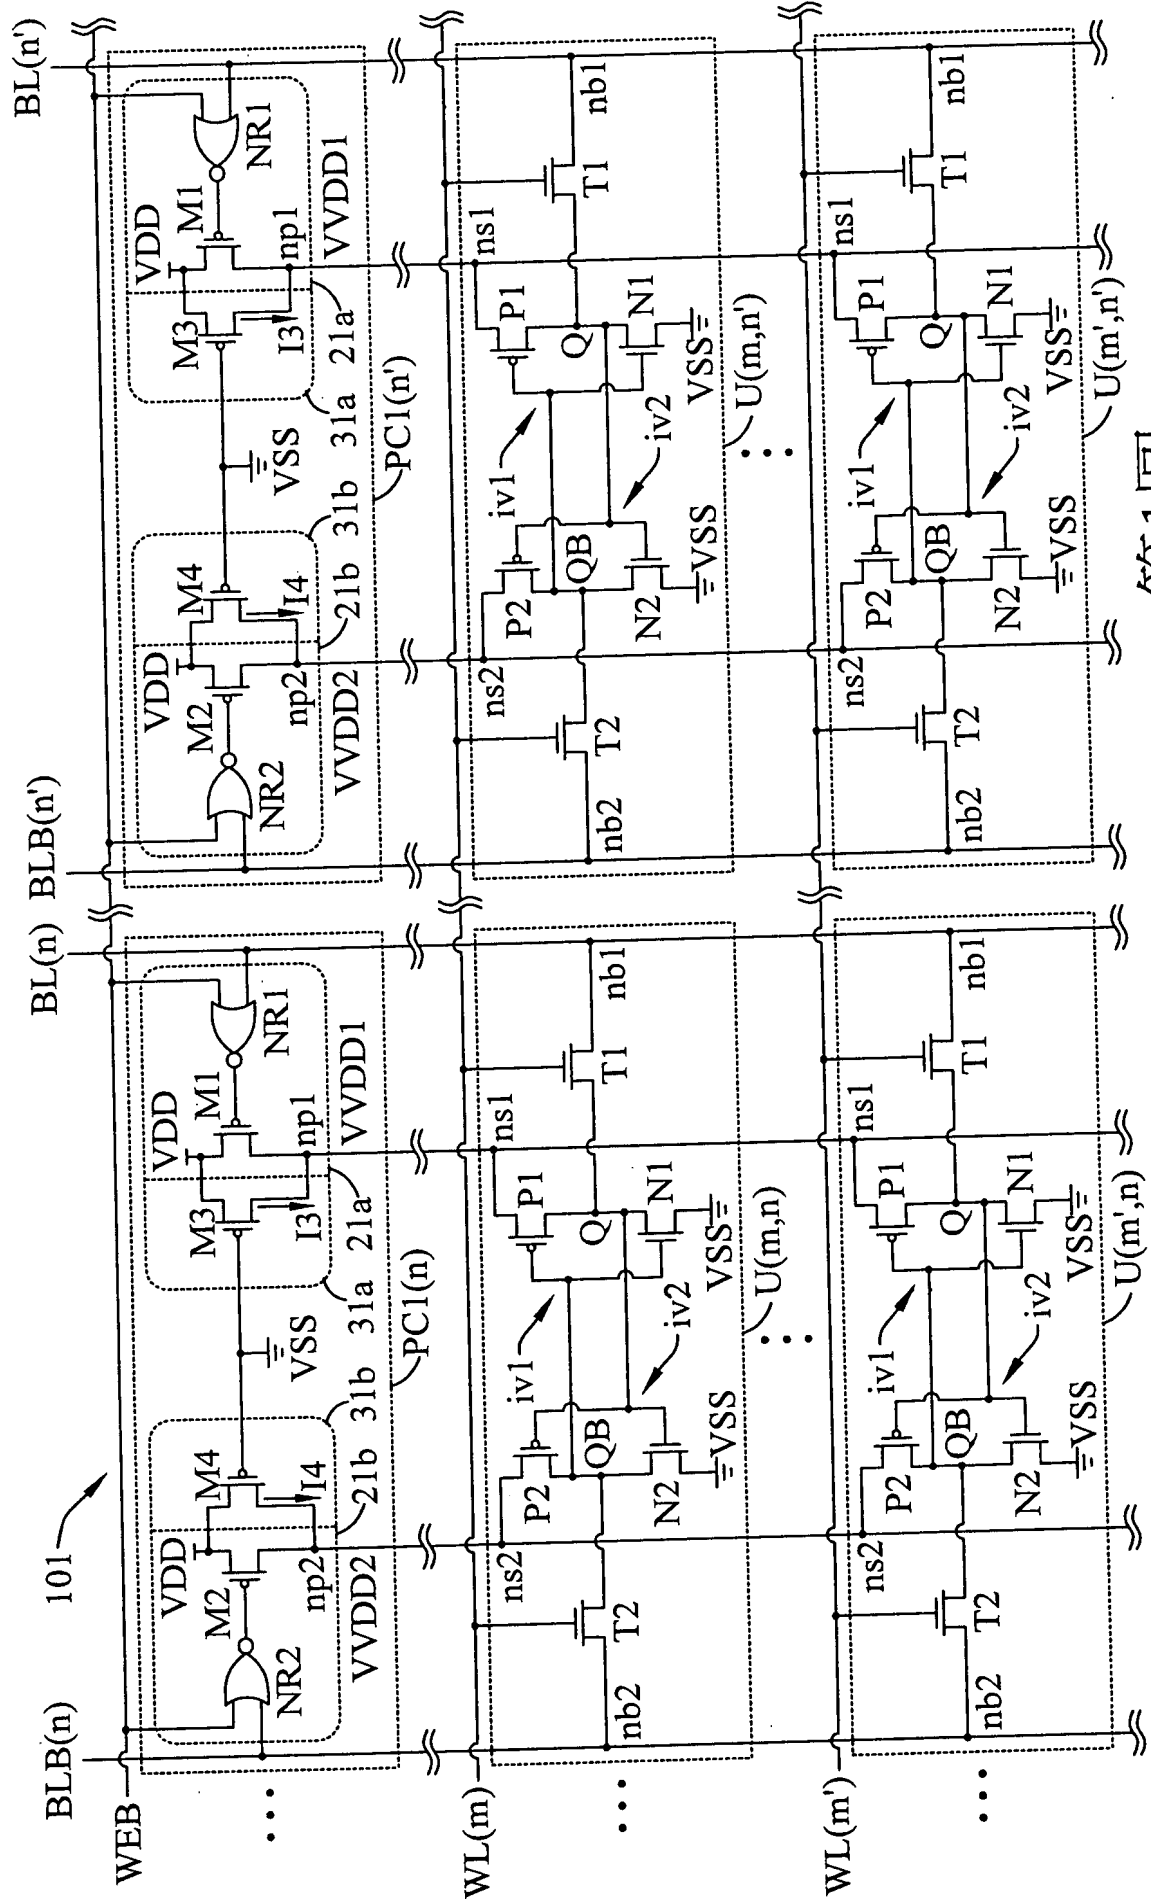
BLB(n)
WEB
101
BL(n)
BLB(n')
BL(n')
VDD
M2
NR2
np2
VVDD2
M4
I4
21b
31b
VSS
31a
21a
M3
I3
VDD
M1
np1
VVDD1
NR1
PC1(n)
VDD
M2
NR2
np2
VVDD2
M4
I4
21b
31b
VSS
31a
21a
M3
I3
VDD
M1
np1
VVDD1
NR1
PC1(n')
WL(m)
ns2
T2
nb2
P2
QB
N2
VSS
iv1
iv2
P1
Q
N1
VSS
ns1
T1
nb1
U(m,n)
ns2
T2
nb2
P2
QB
N2
VSS
iv1
iv2
P1
Q
N1
VSS
ns1
T1
nb1
U(m,n')
WL(m')
ns2
T2
nb2
P2
QB
N2
VSS
iv1
iv2
P1
Q
N1
VSS
ns1
T1
nb1
U(m',n)
ns2
T2
nb2
P2
QB
N2
VSS
iv1
iv2
P1
Q
N1
VSS
ns1
T1
nb1
U(m',n')
第1圖